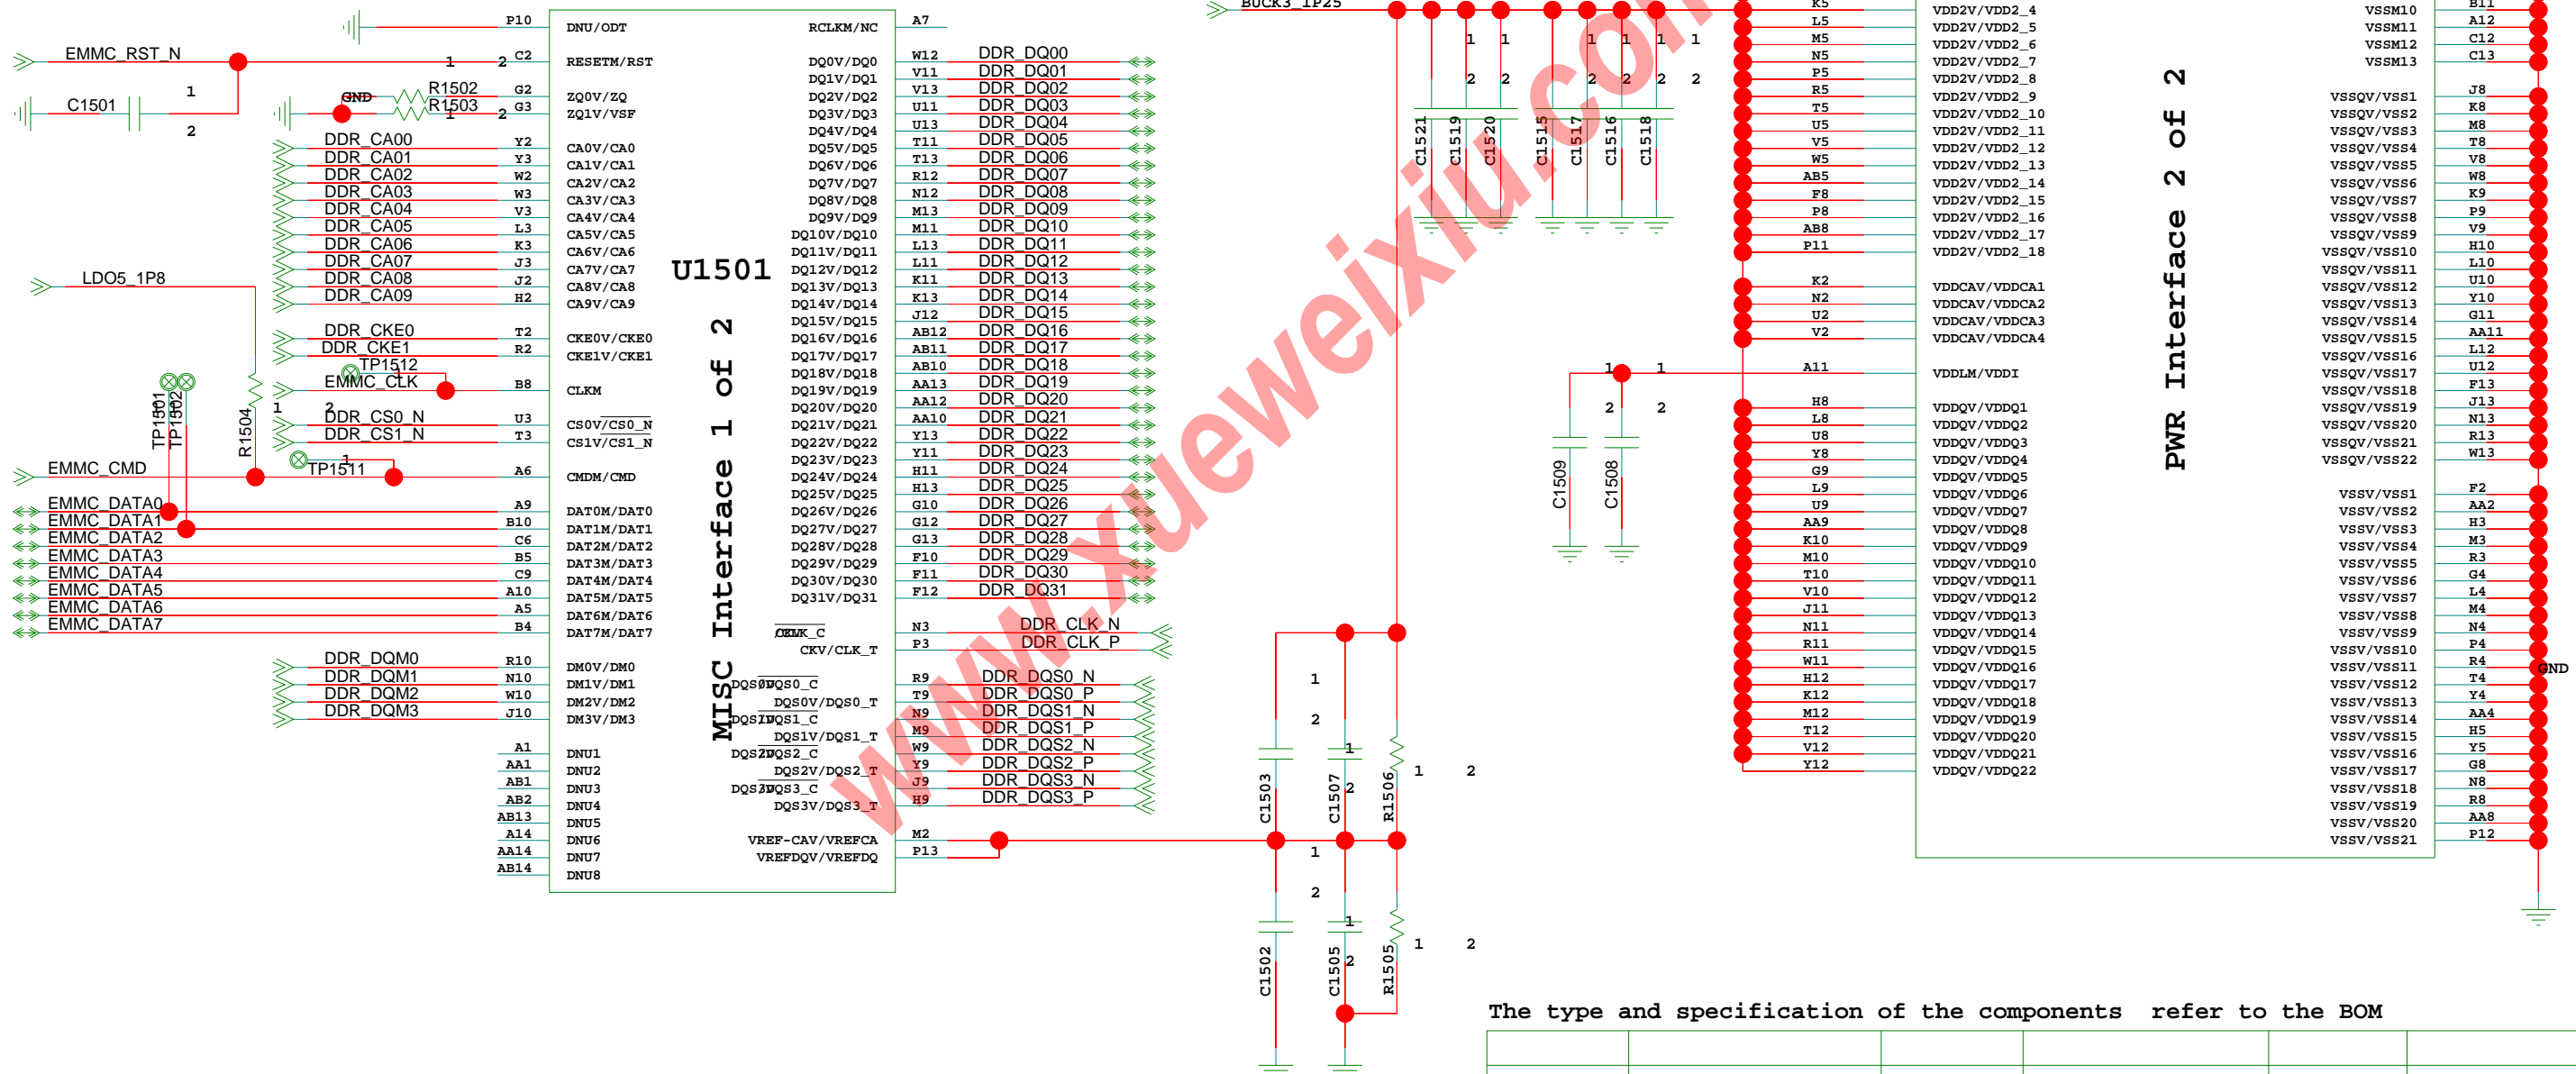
P10 DNU/ODT RCLKM/NC A7
EMMC_RST_N 1 2 C2 RESETM/RST
C1501 1 2
GND R1502 R1503 1 2 G2 G3 ZQ0V/ZQ ZQ1V/VSF
DDR_CA00 Y2 CA0V/CA0
DDR_CA01 Y3 CA1V/CA1
DDR_CA02 W2 CA2V/CA2
DDR_CA03 W3 CA3V/CA3
DDR_CA04 V3 CA4V/CA4
DDR_CA05 L3 CA5V/CA5
DDR_CA06 K3 CA6V/CA6
DDR_CA07 J3 CA7V/CA7
DDR_CA08 J2 CA8V/CA8
DDR_CA09 H2 CA9V/CA9
LDO5_1P8
DDR_CKE0 T2 CKE0V/CKE0
DDR_CKE1 R2 CKE1V/CKE1
TP1512
EMMC_CLK B8 CLKM
TP1501 TP1502 R1504 1 2
DDR_CS0_N U3 CS0V/CS0_N
DDR_CS1_N T3 CS1V/CS1_N
EMMC_CMD TP1511 1 A6 CMDM/CMD
EMMC_DATA0 A9 DAT0M/DAT0
EMMC_DATA1 B10 DAT1M/DAT1
EMMC_DATA2 C6 DAT2M/DAT2
EMMC_DATA3 B5 DAT3M/DAT3
EMMC_DATA4 C9 DAT4M/DAT4
EMMC_DATA5 A10 DAT5M/DAT5
EMMC_DATA6 A5 DAT6M/DAT6
EMMC_DATA7 B4 DAT7M/DAT7
DDR_DQM0 R10 DM0V/DM0
DDR_DQM1 N10 DM1V/DM1
DDR_DQM2 W10 DM2V/DM2
DDR_DQM3 J10 DM3V/DM3
A1 DNU1
AA1 DNU2
AB1 DNU3
AB2 DNU4
AB13 DNU5
A14 DNU6
AA14 DNU7
AB14 DNU8
U1501
MISC Interface 1 of 2
W12 DQ0V/DQ0 DDR_DQ00
V11 DQ1V/DQ1 DDR_DQ01
V13 DQ2V/DQ2 DDR_DQ02
U11 DQ3V/DQ3 DDR_DQ03
U13 DQ4V/DQ4 DDR_DQ04
T11 DQ5V/DQ5 DDR_DQ05
T13 DQ6V/DQ6 DDR_DQ06
R12 DQ7V/DQ7 DDR_DQ07
N12 DQ8V/DQ8 DDR_DQ08
M13 DQ9V/DQ9 DDR_DQ09
M11 DQ10V/DQ10 DDR_DQ10
L13 DQ11V/DQ11 DDR_DQ11
L11 DQ12V/DQ12 DDR_DQ12
K11 DQ13V/DQ13 DDR_DQ13
K13 DQ14V/DQ14 DDR_DQ14
J12 DQ15V/DQ15 DDR_DQ15
AB12 DQ16V/DQ16 DDR_DQ16
AB11 DQ17V/DQ17 DDR_DQ17
AB10 DQ18V/DQ18 DDR_DQ18
AA13 DQ19V/DQ19 DDR_DQ19
AA12 DQ20V/DQ20 DDR_DQ20
AA10 DQ21V/DQ21 DDR_DQ21
Y13 DQ22V/DQ22 DDR_DQ22
Y11 DQ23V/DQ23 DDR_DQ23
H11 DQ24V/DQ24 DDR_DQ24
H13 DQ25V/DQ25 DDR_DQ25
G10 DQ26V/DQ26 DDR_DQ26
G12 DQ27V/DQ27 DDR_DQ27
G13 DQ28V/DQ28 DDR_DQ28
F10 DQ29V/DQ29 DDR_DQ29
F11 DQ30V/DQ30 DDR_DQ30
F12 DQ31V/DQ31 DDR_DQ31
N3 CKVV/CLK_C DDR_CLK_N
P3 CKV/CLK_T DDR_CLK_P
R9 DQS0V/DQS0_C DDR_DQS0_N
T9 DQS0V/DQS0_T DDR_DQS0_P
N9 DQS1V/DQS1_C DDR_DQS1_N
M9 DQS1V/DQS1_T DDR_DQS1_P
W9 DQS2V/DQS2_C DDR_DQS2_N
Y9 DQS2V/DQS2_T DDR_DQS2_P
J9 DQS3V/DQS3_C DDR_DQS3_N
H9 DQS3V/DQS3_T DDR_DQS3_P
M2 VREF-CAV/VREFCA
P13 VREFDQV/VREFDQ
BUCK3_1P25
1 1 1 1 1 1
2 2 2 2 2 2
C1521 C1519 C1520 C1515 C1517 C1516 C1518
1 1 2 2
C1509 C1508
1 2 C1503 C1507 1 2 R1506 1 2
1 2 C1502 C1505 1 2 R1505 1 2
K5 L5 M5 N5 P5 R5 T5 U5 V5 W5 AB5 F8 P8 AB8 P11
VDD2V/VDD2_4 VDD2V/VDD2_5 VDD2V/VDD2_6 VDD2V/VDD2_7 VDD2V/VDD2_8 VDD2V/VDD2_9 VDD2V/VDD2_10 VDD2V/VDD2_11 VDD2V/VDD2_12 VDD2V/VDD2_13 VDD2V/VDD2_14 VDD2V/VDD2_15 VDD2V/VDD2_16 VDD2V/VDD2_17 VDD2V/VDD2_18
K2 VDDCAV/VDDCA1
N2 VDDCAV/VDDCA2
U2 VDDCAV/VDDCA3
V2 VDDCAV/VDDCA4
A11 VDDLM/VDDI
H8 VDDQV/VDDQ1
L8 VDDQV/VDDQ2
U8 VDDQV/VDDQ3
Y8 VDDQV/VDDQ4
G9 VDDQV/VDDQ5
L9 VDDQV/VDDQ6
U9 VDDQV/VDDQ7
AA9 VDDQV/VDDQ8
K10 VDDQV/VDDQ9
M10 VDDQV/VDDQ10
T10 VDDQV/VDDQ11
V10 VDDQV/VDDQ12
J11 VDDQV/VDDQ13
N11 VDDQV/VDDQ14
R11 VDDQV/VDDQ15
W11 VDDQV/VDDQ16
H12 VDDQV/VDDQ17
K12 VDDQV/VDDQ18
M12 VDDQV/VDDQ19
T12 VDDQV/VDDQ20
V12 VDDQV/VDDQ21
Y12 VDDQV/VDDQ22
PWR Interface 2 of 2
VSSM10 B11
VSSM11 A12
VSSM12 C12
VSSM13 C13
VSSQV/VSS1 J8
VSSQV/VSS2 K8
VSSQV/VSS3 M8
VSSQV/VSS4 T8
VSSQV/VSS5 V8
VSSQV/VSS6 W8
VSSQV/VSS7 K9
VSSQV/VSS8 P9
VSSQV/VSS9 V9
VSSQV/VSS10 H10
VSSQV/VSS11 L10
VSSQV/VSS12 U10
VSSQV/VSS13 Y10
VSSQV/VSS14 G11
VSSQV/VSS15 AA11
VSSQV/VSS16 L12
VSSQV/VSS17 U12
VSSQV/VSS18 F13
VSSQV/VSS19 J13
VSSQV/VSS20 N13
VSSQV/VSS21 R13
VSSQV/VSS22 W13
VSSV/VSS1 F2
VSSV/VSS2 AA2
VSSV/VSS3 H3
VSSV/VSS4 M3
VSSV/VSS5 R3
VSSV/VSS6 G4
VSSV/VSS7 L4
VSSV/VSS8 M4
VSSV/VSS9 N4
VSSV/VSS10 P4
VSSV/VSS11 R4
VSSV/VSS12 T4
VSSV/VSS13 Y4
VSSV/VSS14 AA4
VSSV/VSS15 H5
VSSV/VSS16 Y5
VSSV/VSS17 G8
VSSV/VSS18 N8
VSSV/VSS19 R8
VSSV/VSS20 AA8
VSSV/VSS21 P12
GND
www.xueweixiu.com
The type and specification of the components refer to the BOM